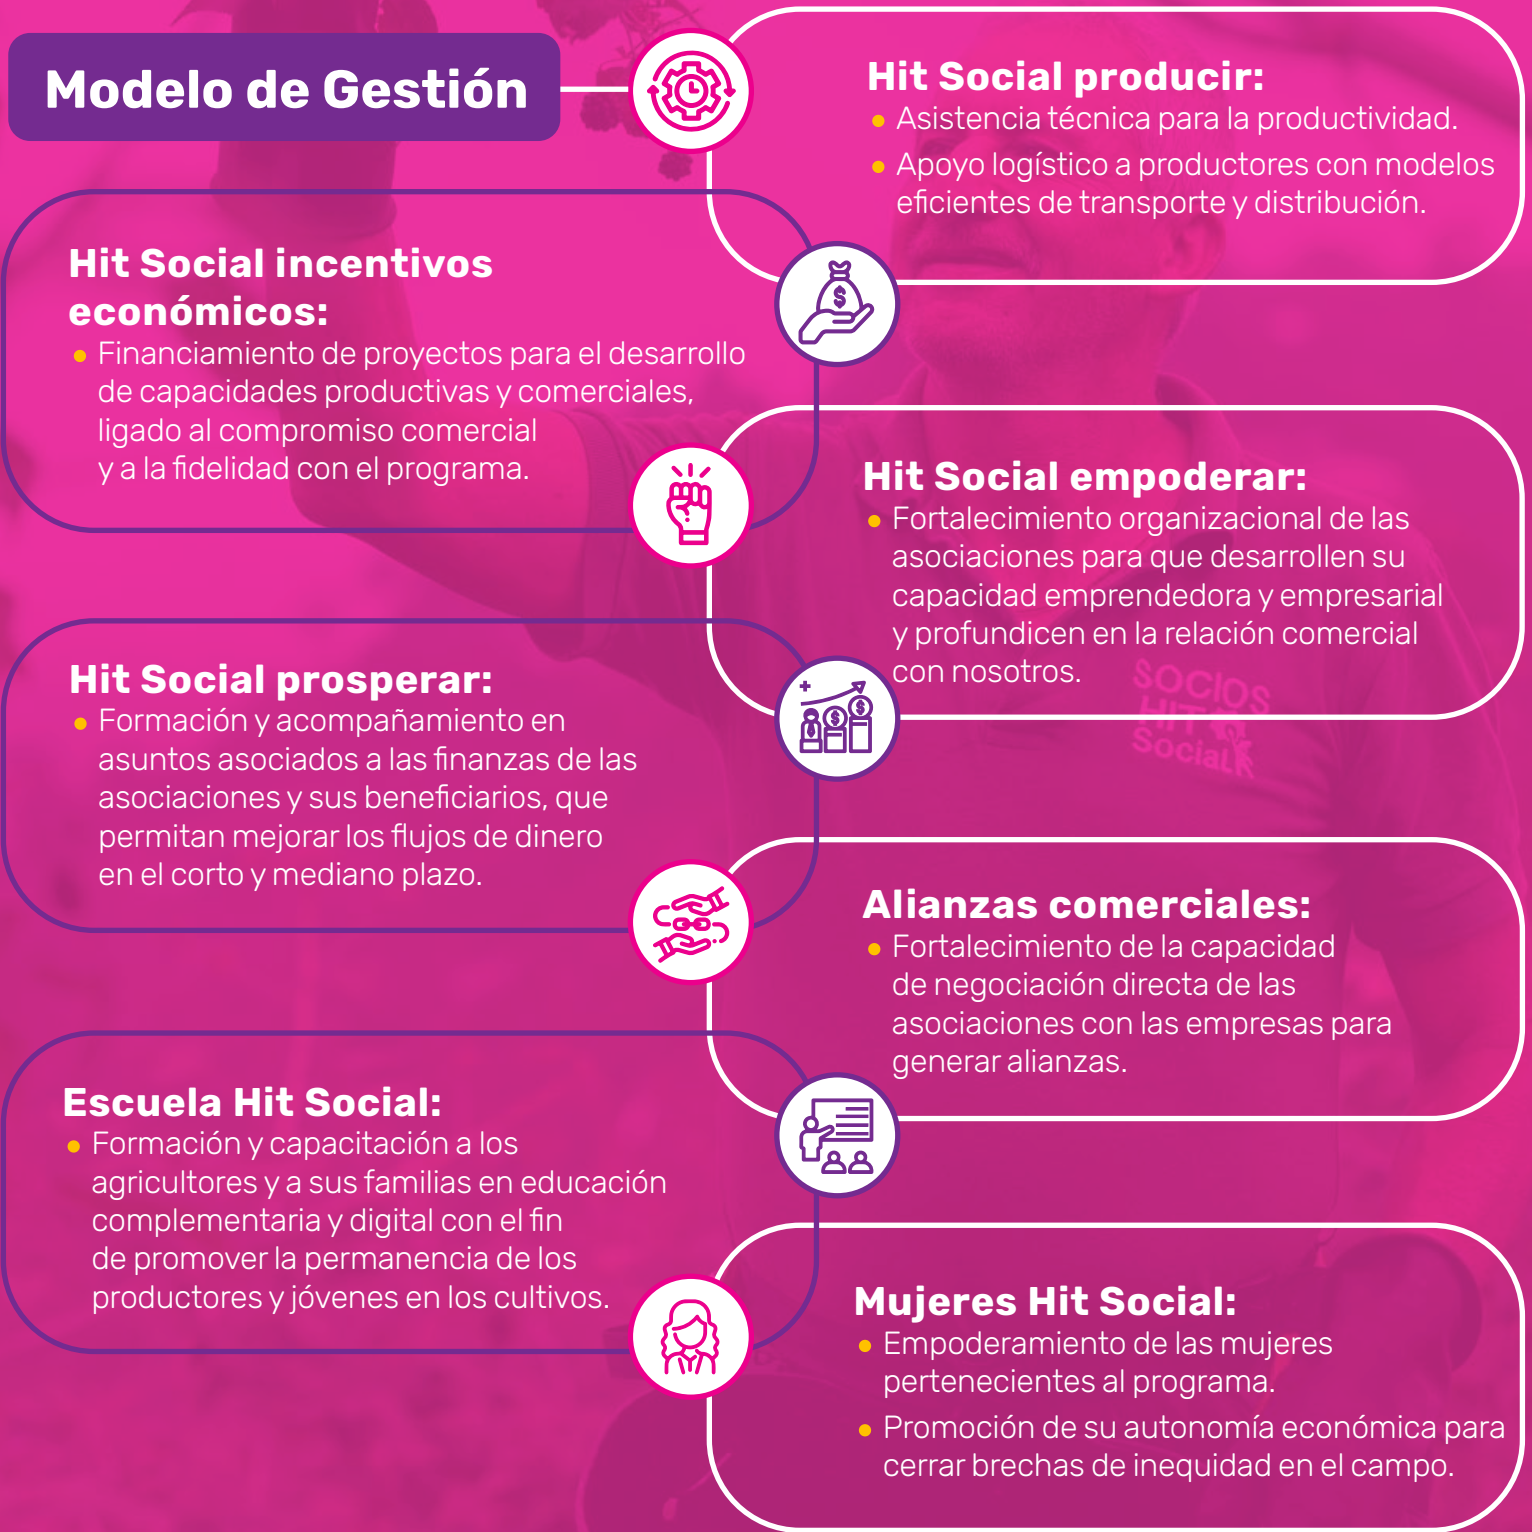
Modelo de Gestión

Hit Social producir:
• Asistencia técnica para la productividad.
• Apoyo logístico a productores con modelos eficientes de transporte y distribución.

Hit Social incentivos económicos:
• Financiamiento de proyectos para el desarrollo de capacidades productivas y comerciales, ligado al compromiso comercial y a la fidelidad con el programa.

Hit Social empoderar:
• Fortalecimiento organizacional de las asociaciones para que desarrollen su capacidad emprendedora y empresarial y profundicen en la relación comercial con nosotros.

Hit Social prosperar:
• Formación y acompañamiento en asuntos asociados a las finanzas de las asociaciones y sus beneficiarios, que permitan mejorar los flujos de dinero en el corto y mediano plazo.

Alianzas comerciales:
• Fortalecimiento de la capacidad de negociación directa de las asociaciones con las empresas para generar alianzas.

Escuela Hit Social:
• Formación y capacitación a los agricultores y a sus familias en educación complementaria y digital con el fin de promover la permanencia de los productores y jóvenes en los cultivos.

Mujeres Hit Social:
• Empoderamiento de las mujeres pertenecientes al programa.
• Promoción de su autonomía económica para cerrar brechas de inequidad en el campo.